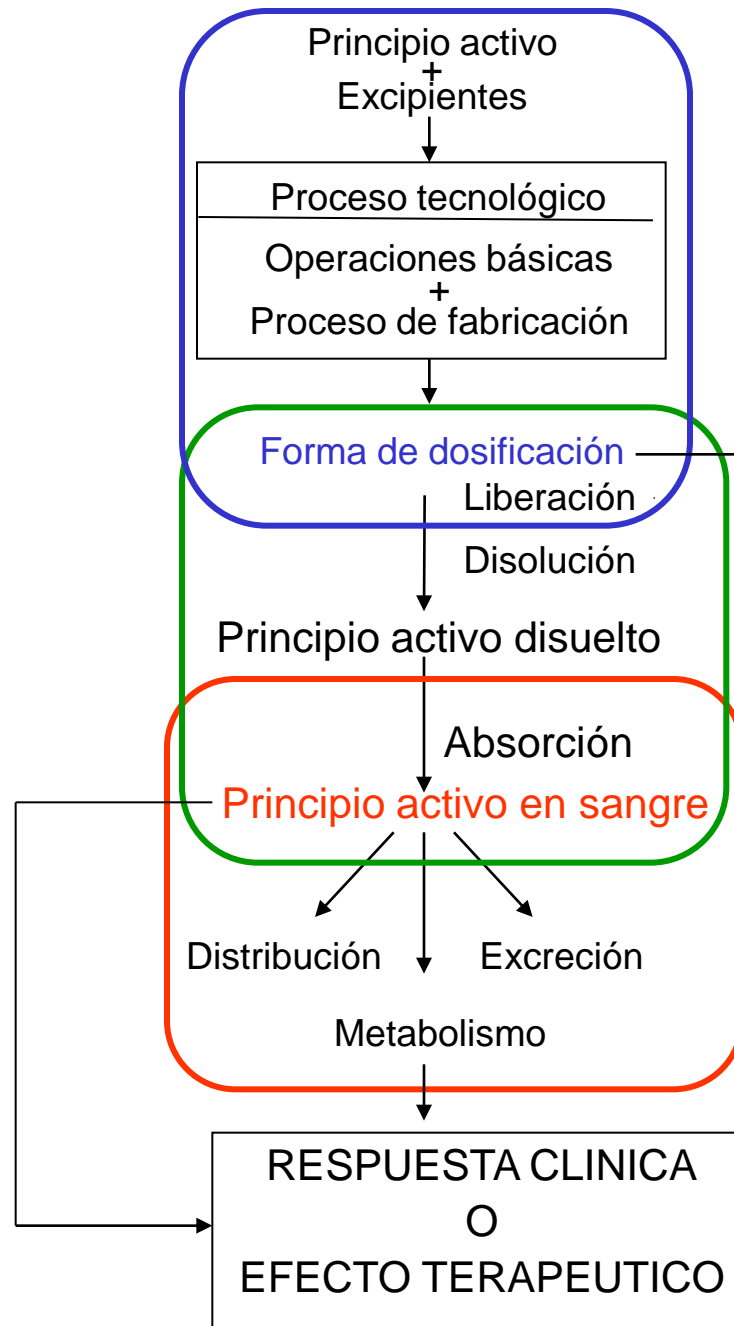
Principio activo
+
Excipientes

Proceso tecnológico

Operaciones básicas
+
Proceso de fabricación

Forma de dosificación

Liberación

Disolución

Principio activo disuelto

Absorción

Principio activo en sangre

Distribución

Excreción

Metabolismo

RESPUESTA CLINICA
O
EFECTO TERAPEUTICO